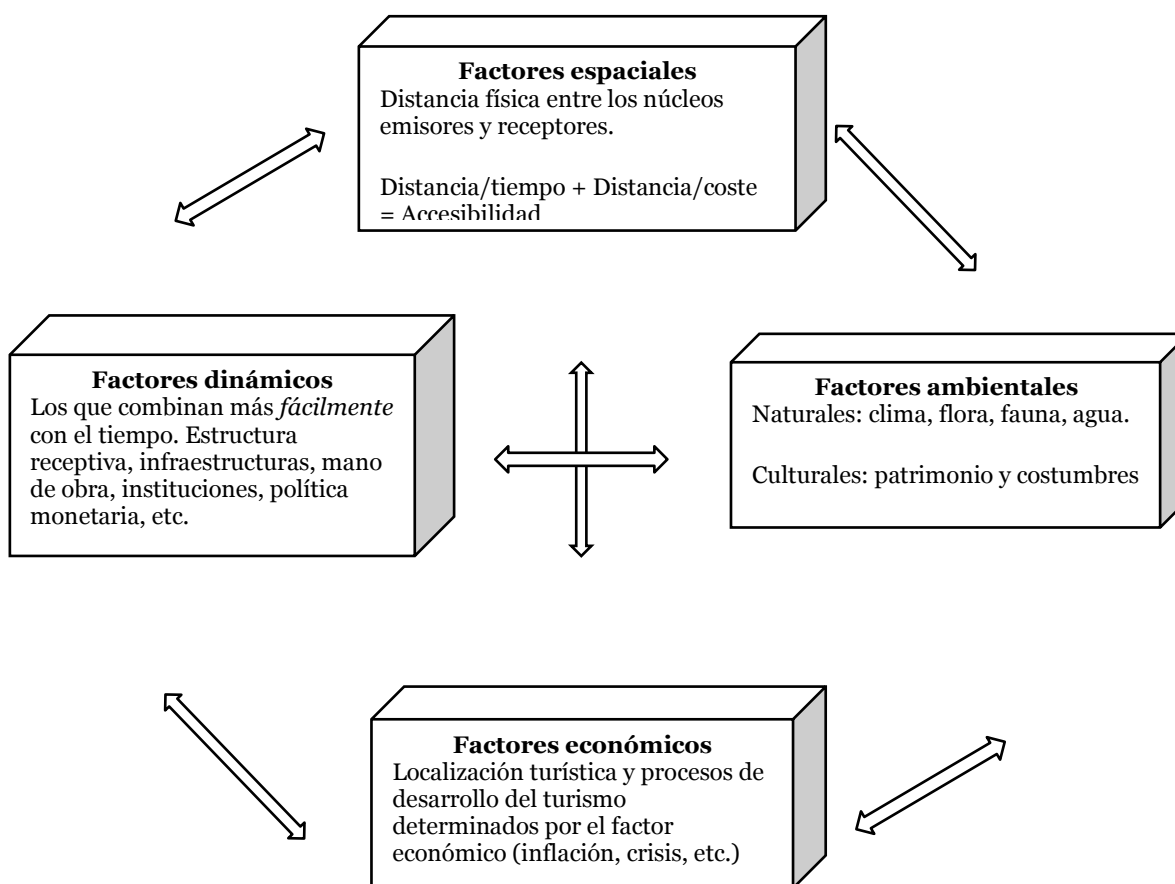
**Factores espaciales**
Distancia física entre los núcleos emisores y receptores.

Distancia/tiempo + Distancia/coste = Accesibilidad

**Factores dinámicos**
Los que combinan más *fácilmente* con el tiempo. Estructura receptiva, infraestructuras, mano de obra, instituciones, política monetaria, etc.

**Factores ambientales**
Naturales: clima, flora, fauna, agua.

Culturales: patrimonio y costumbres

**Factores económicos**
Localización turística y procesos de desarrollo del turismo determinados por el factor económico (inflación, crisis, etc.)